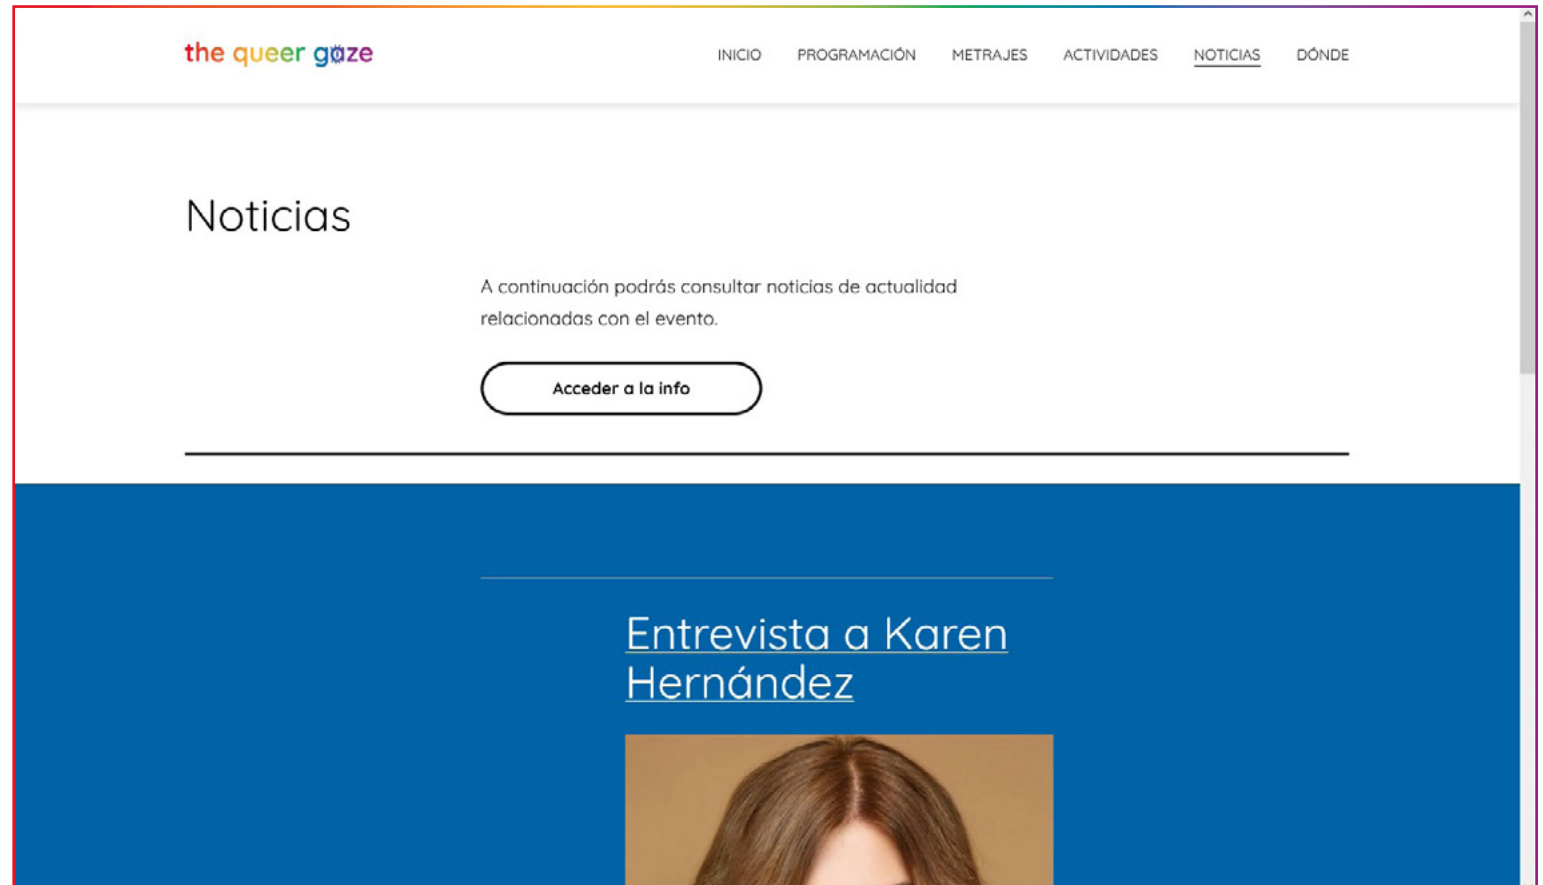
the queer gaze

INICIO PROGRAMACIÓN METRAJES ACTIVIDADES NOTICIAS DÓNDE

Noticias

A continuación podrás consultar noticias de actualidad relacionadas con el evento.

Acceder a la info

Entrevista a Karen Hernández